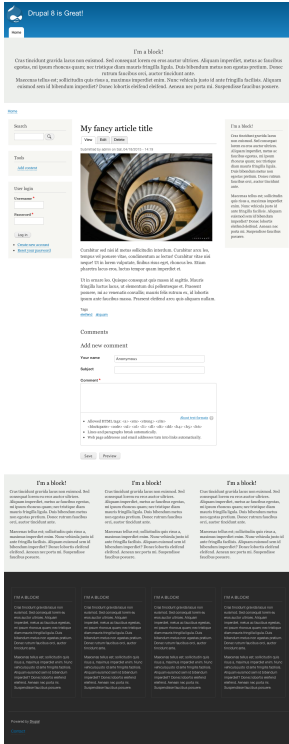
Drupal 8 is Great!

Home

I'm a block!

Cras tincidunt gravida lacus non euismod. Sed consequat lorem eu eros auctor ultrices. Aliquam imperdiet, metus ac faucibus egestas, mi ipsum rhoncus quam, nec tristique diam mauris fringilla ligula. Duis bibendum metus non egestas pretium. Donec rutrum faucibus orci, auctor tincidunt ante.

Maecenas tellus est, sollicitudin quis risus a, maximus imperdiet enim. Nunc vehicula justo id ante fringilla facilisis. Aliquam euismod sem id bibendum imperdiet? Donec lobortis eleifend eleifend. Aenean nec porta mi. Suspendisse faucibus posuere.

Home

Search

Tools
Add content

User login
Username *
Password *
Log in
Create new account
Reset your password

My fancy article title

View Edit Delete

Submitted by admin on Sat, 04/18/2015 - 13:19

Curabitur est nisl id metus sollicitudin interdum. Curabitur eios leo, tempus vel posuere vitae, condimentum ac lectus! Curabitur vitae nisi neque! Ut in lorem vulputate. Nullam diam eget, rhoncus leo. Etiam pharetra lacus eros, lectus tempor quam imperdiet et.

Ut in ornare leo. Quisque consequat quis massa id sagittis. Mauris fringilla luctus lacus, ac elementum dui pellentesque et. Praesent posuere, mi ac venenatis convallis, mauris felis rutrum mi, id lobortis ipsum ante faucibus massa. Praesent eleifend ecos quis aliquam nullam.

Tags
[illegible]

Comments

Add new comment

Your name Anonymous

Subject

Comment *

About text formats

Allowed HTML tags: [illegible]
Lines and paragraphs break automatically.
Web page addresses and email addresses turn into links automatically.

Save Preview

I'm a block!

Cras tincidunt gravida lacus non euismod. Sed consequat lorem eu eros auctor ultrices. Aliquam imperdiet, metus ac faucibus egestas, mi ipsum rhoncus quam, nec tristique diam mauris fringilla ligula. Duis bibendum metus non egestas pretium. Donec rutrum faucibus orci, auctor tincidunt ante.

Maecenas tellus est, sollicitudin quis risus a, maximus imperdiet enim. Nunc vehicula justo id ante fringilla facilisis. Aliquam euismod sem id bibendum imperdiet? Donec lobortis eleifend eleifend. Aenean nec porta mi. Suspendisse faucibus posuere.

I'm a block!

Cras tincidunt gravida lacus non euismod. Sed consequat lorem eu eros auctor ultrices. Aliquam imperdiet, metus ac faucibus egestas, mi ipsum rhoncus quam, nec tristique diam mauris fringilla ligula. Duis bibendum metus non egestas pretium. Donec rutrum faucibus orci, auctor tincidunt ante.

Maecenas tellus est, sollicitudin quis risus a, maximus imperdiet enim. Nunc vehicula justo id ante fringilla facilisis. Aliquam euismod sem id bibendum imperdiet? Donec lobortis eleifend eleifend. Aenean nec porta mi. Suspendisse faucibus posuere.

I'm a block!

Cras tincidunt gravida lacus non euismod. Sed consequat lorem eu eros auctor ultrices. Aliquam imperdiet, metus ac faucibus egestas, mi ipsum rhoncus quam, nec tristique diam mauris fringilla ligula. Duis bibendum metus non egestas pretium. Donec rutrum faucibus orci, auctor tincidunt ante.

Maecenas tellus est, sollicitudin quis risus a, maximus imperdiet enim. Nunc vehicula justo id ante fringilla facilisis. Aliquam euismod sem id bibendum imperdiet? Donec lobortis eleifend eleifend. Aenean nec porta mi. Suspendisse faucibus posuere.

I'm a block!

Cras tincidunt gravida lacus non euismod. Sed consequat lorem eu eros auctor ultrices. Aliquam imperdiet, metus ac faucibus egestas, mi ipsum rhoncus quam, nec tristique diam mauris fringilla ligula. Duis bibendum metus non egestas pretium. Donec rutrum faucibus orci, auctor tincidunt ante.

Maecenas tellus est, sollicitudin quis risus a, maximus imperdiet enim. Nunc vehicula justo id ante fringilla facilisis. Aliquam euismod sem id bibendum imperdiet? Donec lobortis eleifend eleifend. Aenean nec porta mi. Suspendisse faucibus posuere.

I'M A BLOCK!
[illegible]

I'M A BLOCK!
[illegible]

I'M A BLOCK!
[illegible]

I'M A BLOCK!
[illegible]

Powered by Drupal